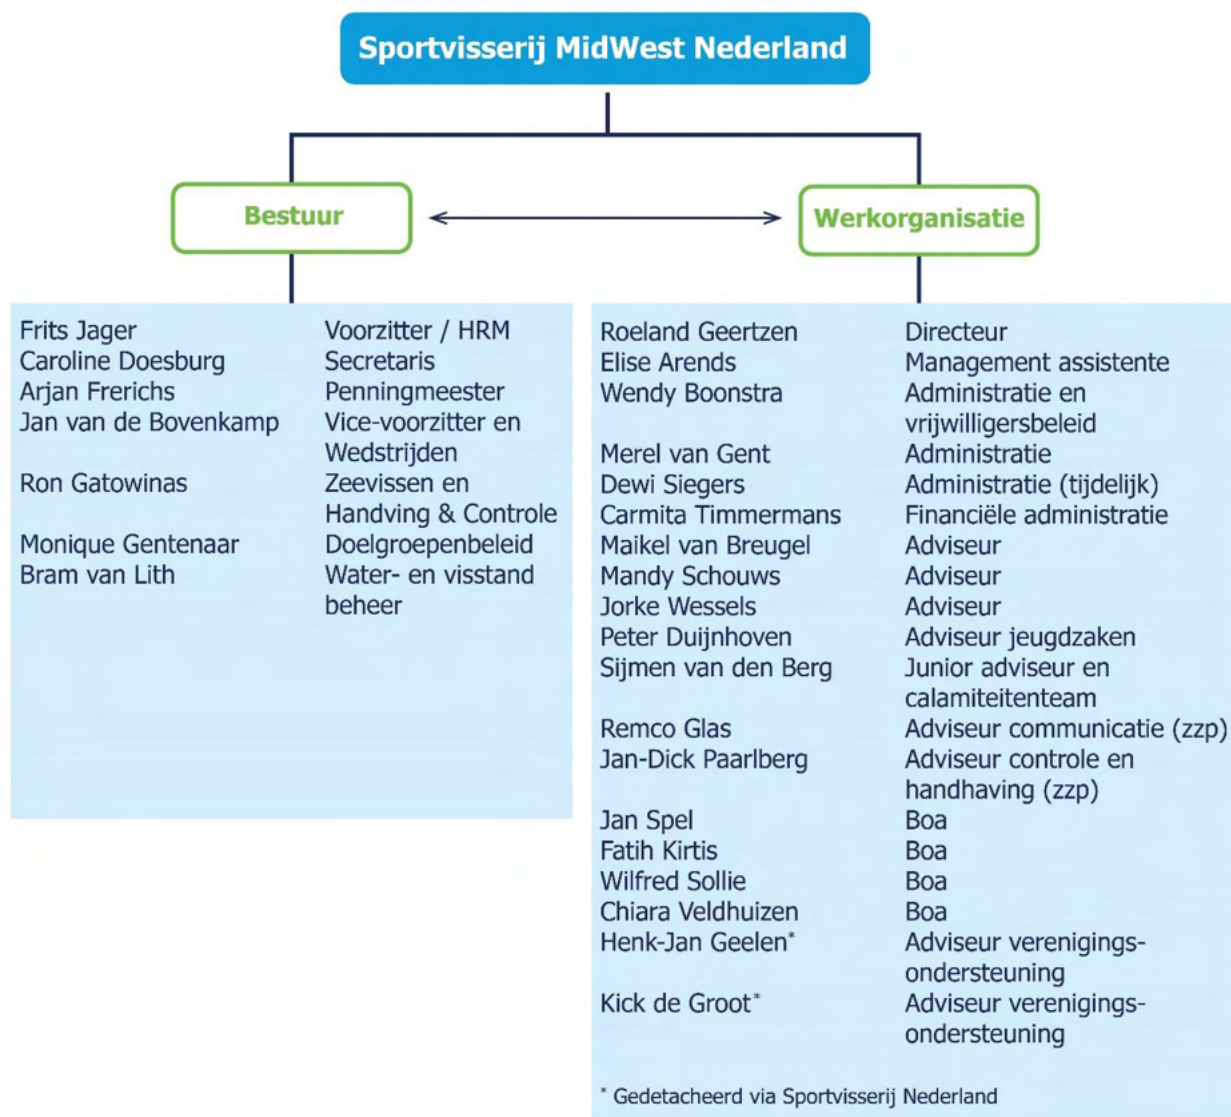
Sportvisserij MidWest Nederland

Bestuur

Werkorganisatie

| | |
|---|---|
| Frits Jager | Voorzitter / HRM |
| Caroline Doesburg | Secretaris |
| Arjan Frerichs | Penningmeester |
| Jan van de Bovenkamp | Vice-voorzitter en Wedstrijden |
| Ron Gatowinas | Zeevissen en Handving & Controle |
| Monique Gentenaar | Doelgroepenbeleid |
| Bram van Lith | Water- en visstand beheer |

| | |
|---|---|
| Roeland Geertzen | Directeur |
| Elise Arends | Management assistente |
| Wendy Boonstra | Administratie en vrijwilligersbeleid |
| Merel van Gent | Administratie |
| Dewi Siegers | Administratie (tijdelijk) |
| Carmita Timmermans | Financiële administratie |
| Maikel van Breugel | Adviseur |
| Mandy Schouws | Adviseur |
| Jorke Wessels | Adviseur |
| Peter Duijnhoven | Adviseur jeugdzaken |
| Sijmen van den Berg | Junior adviseur en calamiteitenteam |
| Remco Glas | Adviseur communicatie (zzp) |
| Jan-Dick Paarlberg | Adviseur controle en handhaving (zzp) |
| Jan Spel | Boa |
| Fatih Kirtis | Boa |
| Wilfred Sollie | Boa |
| Chiara Veldhuizen | Boa |
| Henk-Jan Geelen* | Adviseur verenigings-ondersteuning |
| Kick de Groot* | Adviseur verenigings-ondersteuning |

* Gedetacheerd via Sportvisserij Nederland